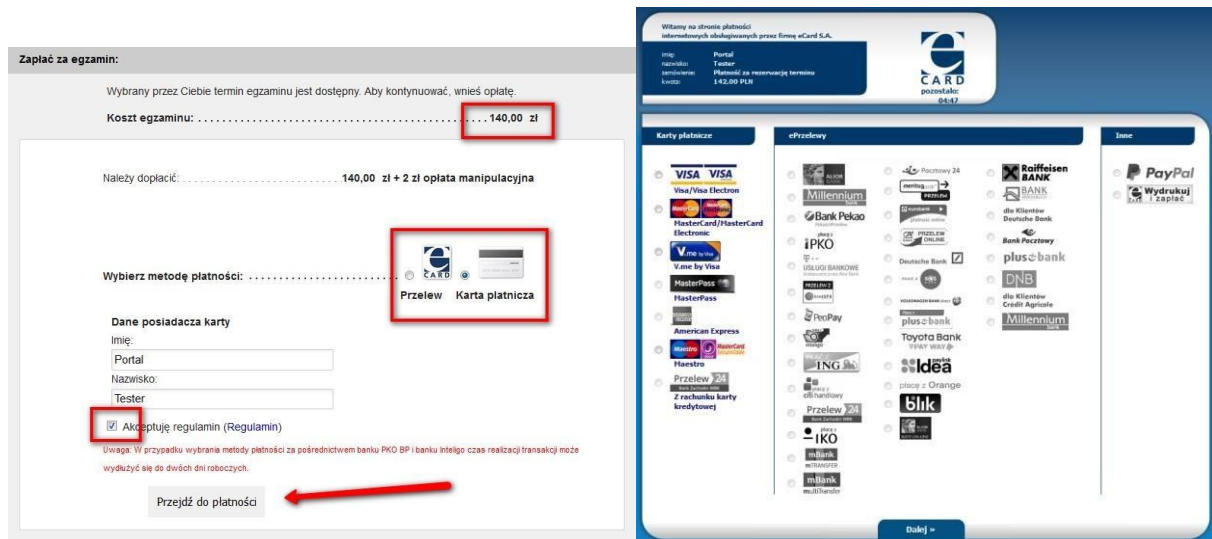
Zapłać za egzamin:

Wybrany przez Ciebie termin egzaminu jest dostępny. Aby kontynuować, wnieś opłatę.

Koszt egzaminu: .......................................... 140,00 zł

Należy dopłacić: .......................................... 140,00 zł + 2 zł opłata manipulacyjna

Wybierz metodę płatności: ..........................................

CARD

Przelew Karta płatnicza

Dane posiadacza karty

Imię:

Portal

Nazwisko:

Tester

Akceptuję regulamin (Regulamin)

Uwaga: W przypadku wybrania metody płatności za pośrednictwem banku PKO BP i banku Inteligo czas realizacji transakcji może wydłużyć się do dwóch dni roboczych.

Przejdź do płatności

Witamy na stronie płatności internetowych obsługiwanych przez firmę eCard S.A.

imię: Portal
nazwisko: Tester
zamówienie: Płatność za rezerwację terminu
kwota: 142,00 PLN

CARD
pozostało:
04:47

Karty płatnicze

VISA VISA
Visa/Visa Electron

MasterCard/MasterCard Electronic

V.me by Visa
V.me by Visa

MasterPass
MasterPass

American Express

Maestro MasterCard
Maestro

Przelew 24
Z rachunku karty kredytowej

ePrzelewy

Alior Bank
Millennium
Bank Pekao
iPKO
USŁUGI BANKOWE
PRZELEW Z
PeoPay
ING
citi handlowy
Przelew 24
IKO
mBank mTRANSFER
mBank multiTransfer

Pocztowy 24
PRZELEW
PRZELEW ONLINE
Deutsche Bank
plus bank
Toyota Bank
Idea
płacę z Orange
blik

Raiffeisen BANK
BANK
dla Klientów Deutsche Bank
Bank Pocztowy
plus bank
DNB
dla Klientów Credit Agricole
Millennium

Inne

PayPal
Wydrukuj i zapłać

Dalej »